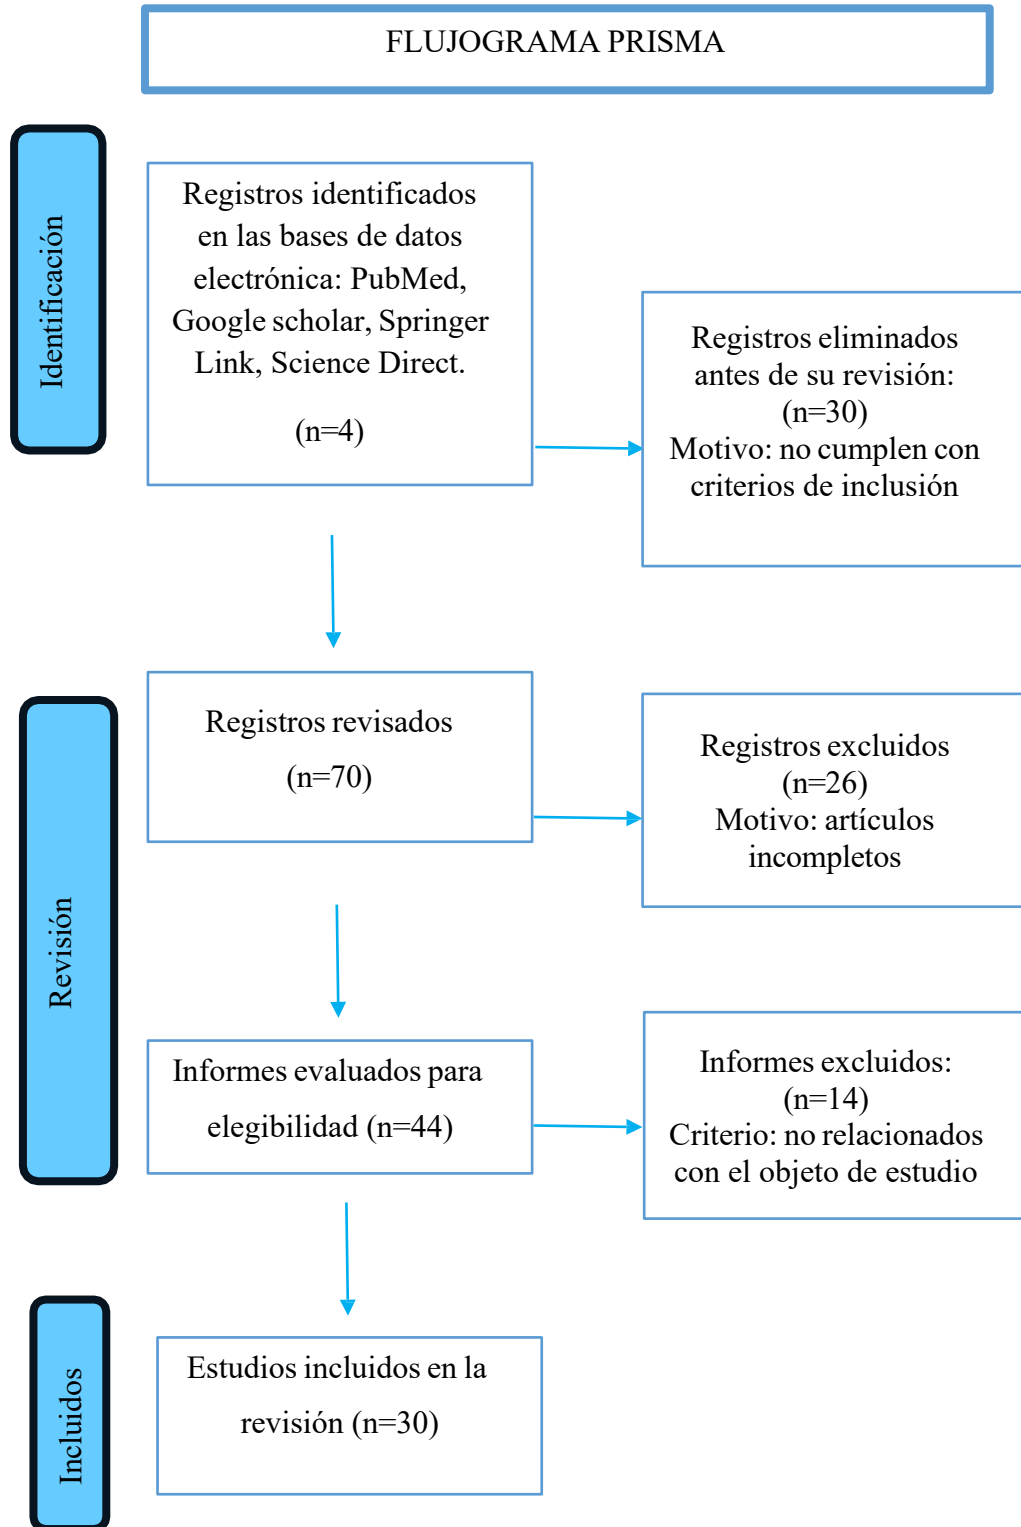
FLUJOGRAMA PRISMA

Identificación

Registros identificados en las bases de datos electrónica: PubMed, Google scholar, Springer Link, Science Direct.

(n=4)

Registros eliminados antes de su revisión: (n=30)
Motivo: no cumplen con criterios de inclusión

Revisión

Registros revisados
(n=70)

Registros excluidos
(n=26)
Motivo: artículos incompletos

Informes evaluados para elegibilidad (n=44)

Informes excluidos:
(n=14)
Criterio: no relacionados con el objeto de estudio

Incluidos

Estudios incluidos en la revisión (n=30)